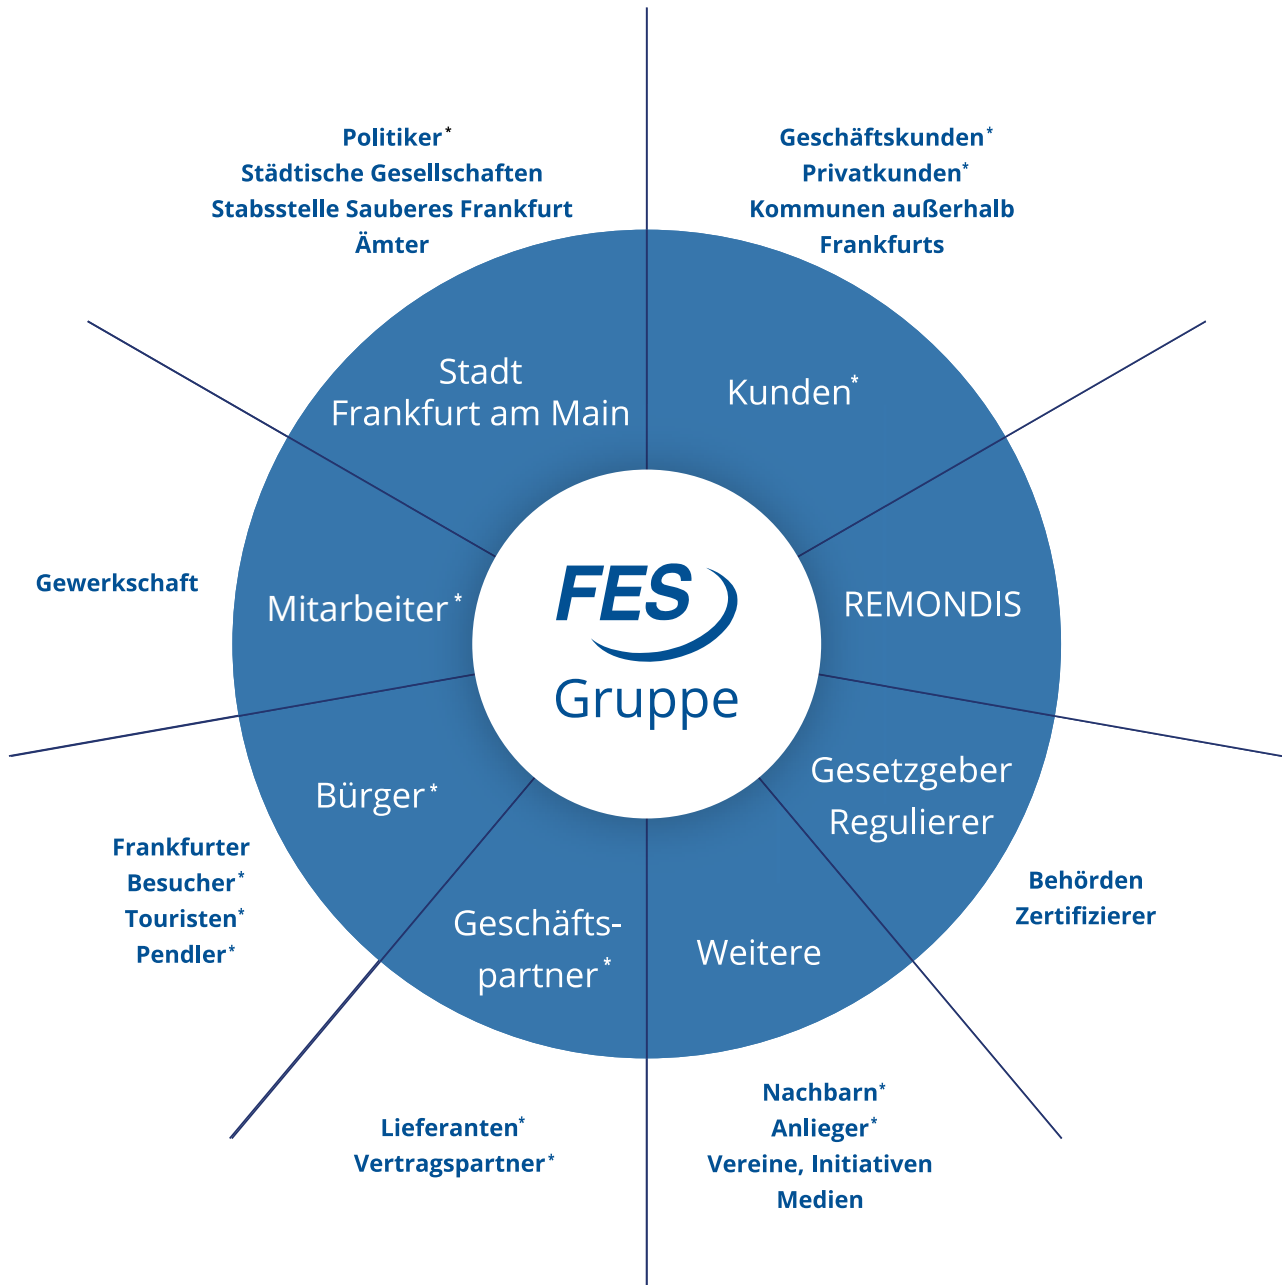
Politiker*
Städtische Gesellschaften
Stabsstelle Sauberes Frankfurt
Ämter

Geschäftskunden*
Privatkunden*
Kommunen außerhalb Frankfurts

Stadt Frankfurt am Main

Kunden*

Gewerkschaft

Mitarbeiter*

FES
Gruppe

REMONDIS

Gesetzgeber Regulierer

Bürger*

Frankfurter
Besucher*
Touristen*
Pendler*

Geschäftspartner*

Weitere

Behörden
Zertifizierer

Nachbarn*
Anlieger*
Vereine, Initiativen
Medien

Lieferanten*
Vertragspartner*